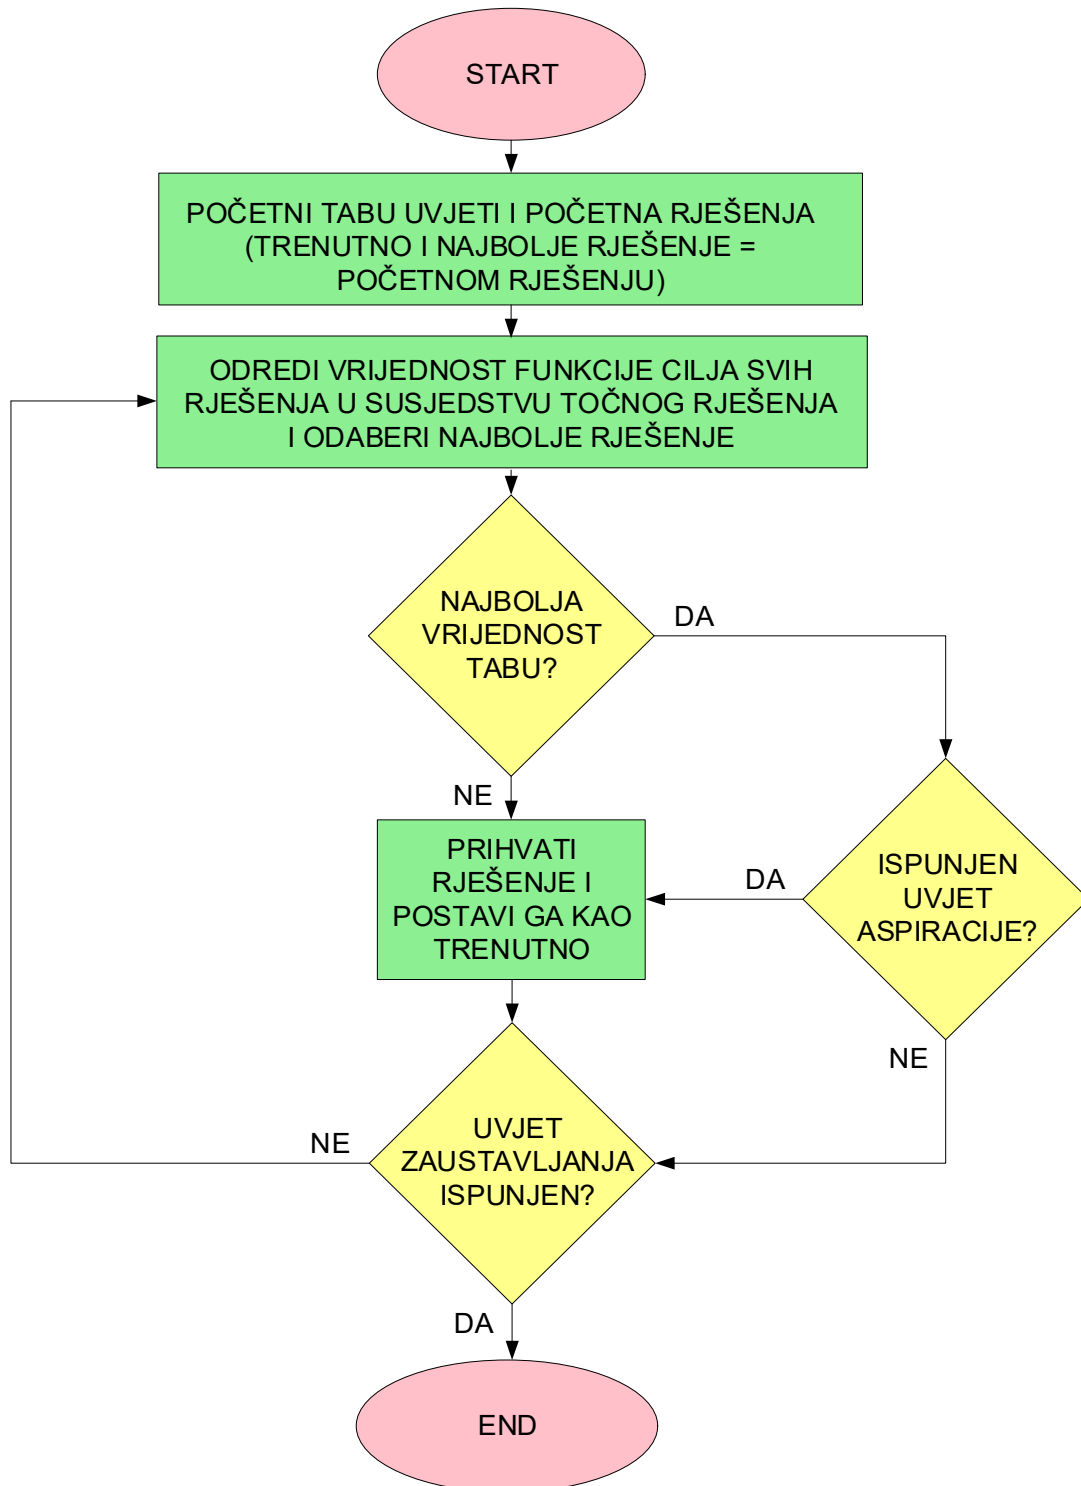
START

POČETNI TABU UVJETI I POČETNA RJEŠENJA (TRENUTNO I NAJBOLJE RJEŠENJE = POČETNOM RJEŠENJU)

ODREDI VRIJEDNOST FUNKCIJE CILJA SVIH RJEŠENJA U SUSJEDSTVU TOČNOG RJEŠENJA I ODABERI NAJBOLJE RJEŠENJE

NAJBOLJA VRIJEDNOST TABU?

DA

NE

ISPUNJEN UVJET ASPIRACIJE?

DA

PRIHVATI RJEŠENJE I POSTAVI GA KAO TRENUTNO

NE

NE

UVJET ZAUSTAVLJANJA ISPUNJEN?

DA

END